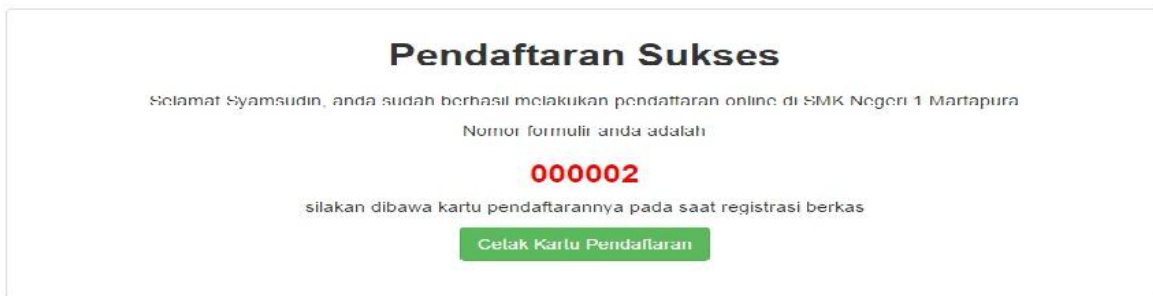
Pendaftaran Sukses

Selamat Syamsudin, anda sudah berhasil melakukan pendaftaran online di SMK Negeri 1 Martapura

Nomor formulir anda adalah

000002

silakan dibawa kartu pendaftarannya pada saat registrasi berkas

Cetak Kartu Pendaftaran